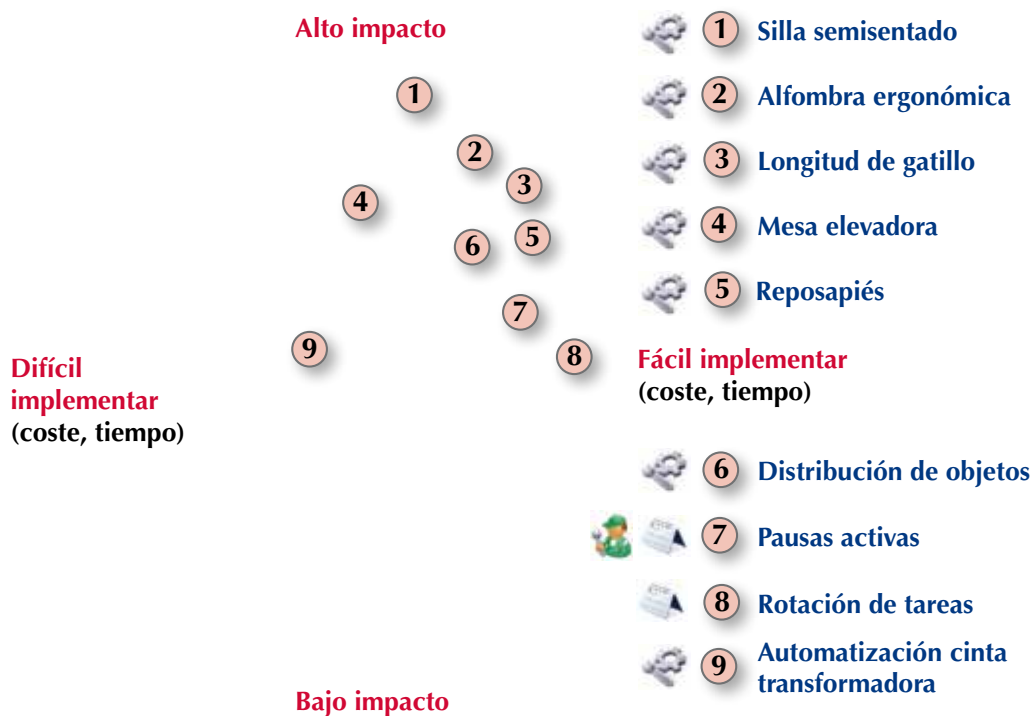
Alto impacto

1

2

3

4

6

5

7

9

8

Difícil implementar
(coste, tiempo)

Fácil implementar
(coste, tiempo)

Bajo impacto

1 Silla semisentado

2 Alfombra ergonómica

3 Longitud de gatillo

4 Mesa elevadora

5 Reposapiés

6 Distribución de objetos

7 Pausas activas

8 Rotación de tareas

9 Automatización cinta transformadora